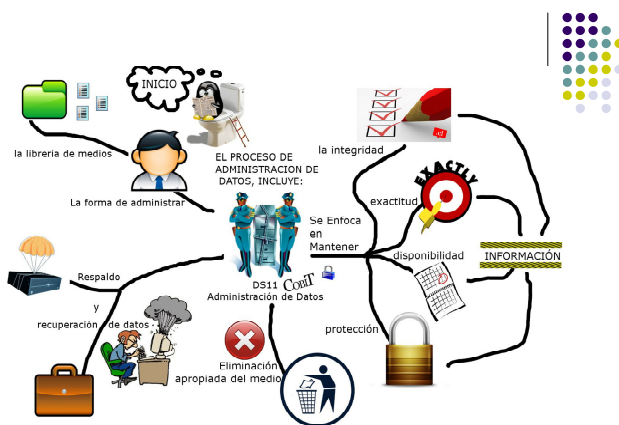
INICIO

la libreria de medios

La forma de administrar

EL PROCESO DE ADMINISTRACION DE DATOS, INCLUYE:

la integridad

EXACTLY

exactitud

Se Enfoca en Mantener

disponibilidad

INFORMACIÓN

Respaldo

y

recuperación de datos

DS11 COBIT Administración de Datos

protección

Eliminación apropiada del medio